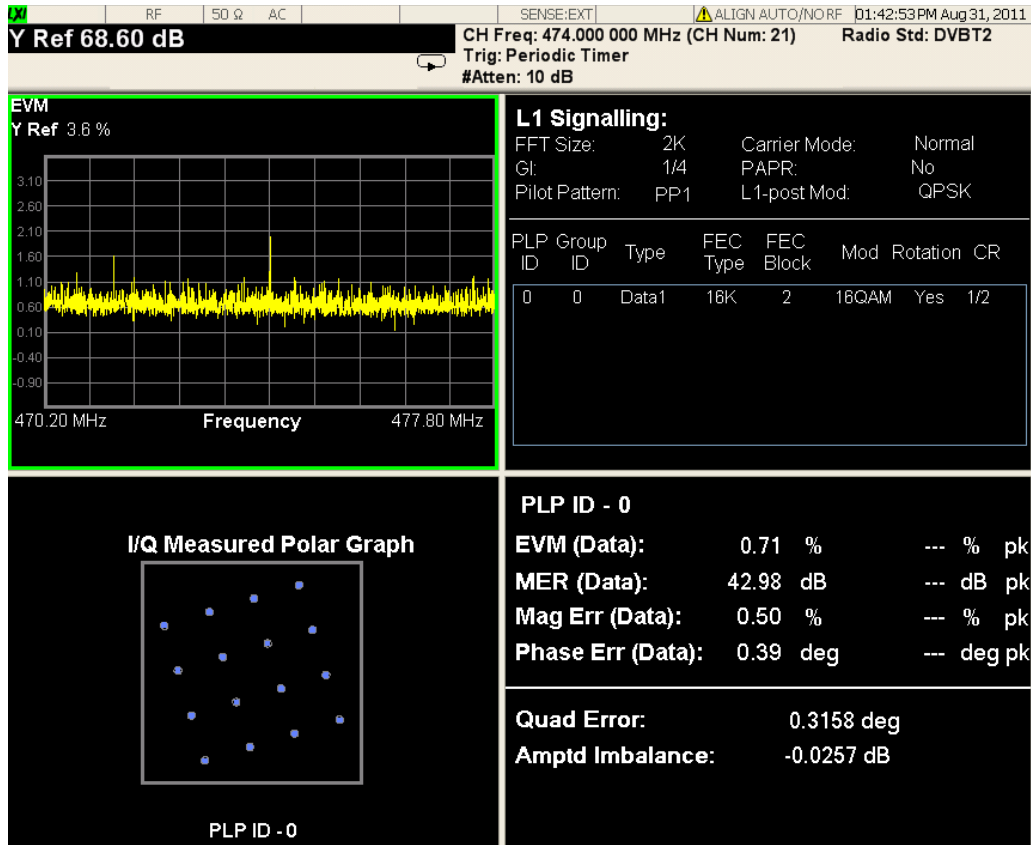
LXI RF 50 Ω AC SENSE:EXT ALIGN AUTO/NO RF 01:42:53 PM Aug 31, 2011

Y Ref 68.60 dB

CH Freq: 474.000 000 MHz (CH Num: 21) Radio Std: DVBT2
Trig: Periodic Timer
#Atten: 10 dB

EVM
Y Ref 3.6 %

3.10
2.60
2.10
1.60
1.10
0.60
0.10
-0.40
-0.90

470.20 MHz Frequency 477.80 MHz

L1 Signalling:
FFT Size: 2K Carrier Mode: Normal
GI: 1/4 PAPR: No
Pilot Pattern: PP1 L1-post Mod: QPSK

| PLP ID | Group ID | Type | FEC Type | FEC Block | Mod | Rotation | CR |
|---|---|---|---|---|---|---|---|
| 0 | 0 | Data1 | 16K | 2 | 16QAM | Yes | 1/2 |

I/Q Measured Polar Graph

PLP ID - 0

PLP ID - 0

| | | | | | |
|---|---|---|---|---|---|
| EVM (Data): | 0.71 | % | --- | % | pk |
| MER (Data): | 42.98 | dB | --- | dB | pk |
| Mag Err (Data): | 0.50 | % | --- | % | pk |
| Phase Err (Data): | 0.39 | deg | --- | deg | pk |

Quad Error: 0.3158 deg
Amptd Imbalance: -0.0257 dB